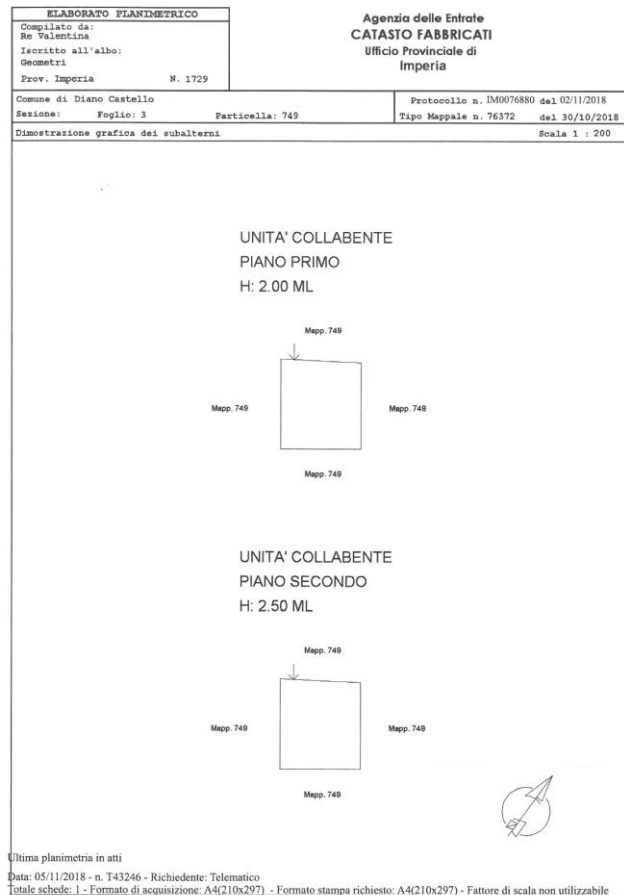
ELABORATO PLANIMETRICO
Compilato da:
Re Valentina
Iscritto all'albo:
Geometri
Prov. Imperia N. 1729

Agenzia delle Entrate
CATASTO FABBRICATI
Ufficio Provinciale di
Imperia

Comune di Diano Castello
Sezione: Foglio: 3 Particella: 749

Protocollo n. IM0076880 del 02/11/2018
Tipo Mappale n. 76372 del 30/10/2018

Dimostrazione grafica dei subalterni Scala 1 : 200

UNITA' COLLABENTE
PIANO PRIMO
H: 2.00 ML

Mapp. 749
Mapp. 749
Mapp. 748
Mapp. 749

UNITA' COLLABENTE
PIANO SECONDO
H: 2.50 ML

Mapp. 749
Mapp. 749
Mapp. 748
Mapp. 749

Ultima planimetria in atti

Data: 05/11/2018 - n. T43246 - Richiedente: Telematico
Totale schede: 1 - Formato di acquisizione: A4(210x297) - Formato stampa richiesto: A4(210x297) - Fattore di scala non utilizzabile